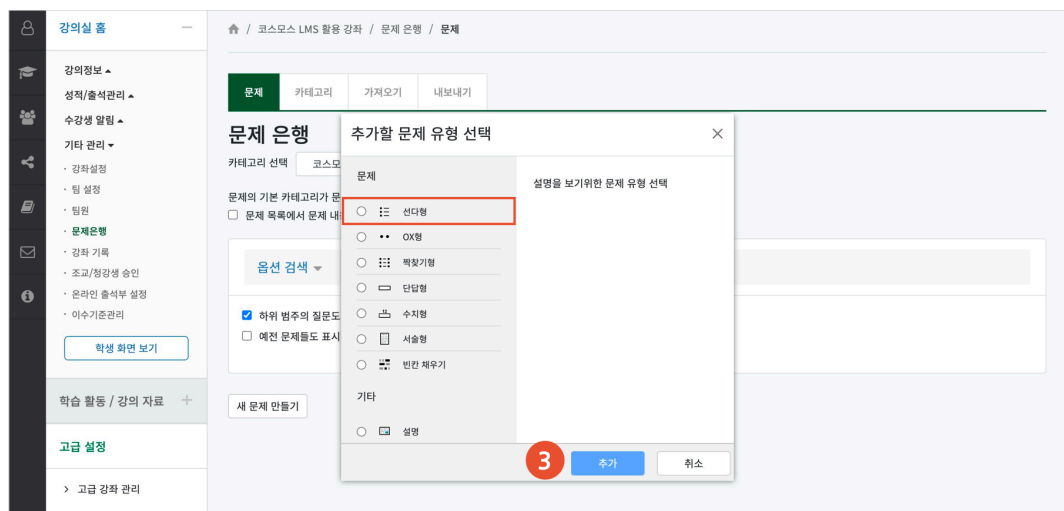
강의실 홈 —

강의정보 ▴
성적/출석관리 ▴
수강생 알림 ▴
기타 관리 ▾
· 강좌설정
· 팀 설정
· 팀원
· 문제은행
· 강좌 기록
· 조교/청강생 승인
· 온라인 출석부 설정
· 이수기준관리

학생 화면 보기

학습 활동 / 강의 자료 +

고급 설정

> 고급 강좌 관리

/ 코스모스 LMS 활용 강좌 / 문제 은행 / 문제

문제 | 카테고리 | 가져오기 | 내보내기

문제 은행

카테고리 선택 코스모

문제의 기본 카테고리가 문
☐ 문제 목록에서 문제 내

옵션 검색 ▾

☑ 하위 범주의 질문도
☐ 예전 문제들도 표시

새 문제 만들기

추가할 문제 유형 선택 ×

문제
○ 선다형
○ OX형
○ 짝찾기형
○ 단답형
○ 수치형
○ 서술형
○ 빈칸 채우기
기타
○ 설명

설명을 보기위한 문제 유형 선택

3
추가 취소